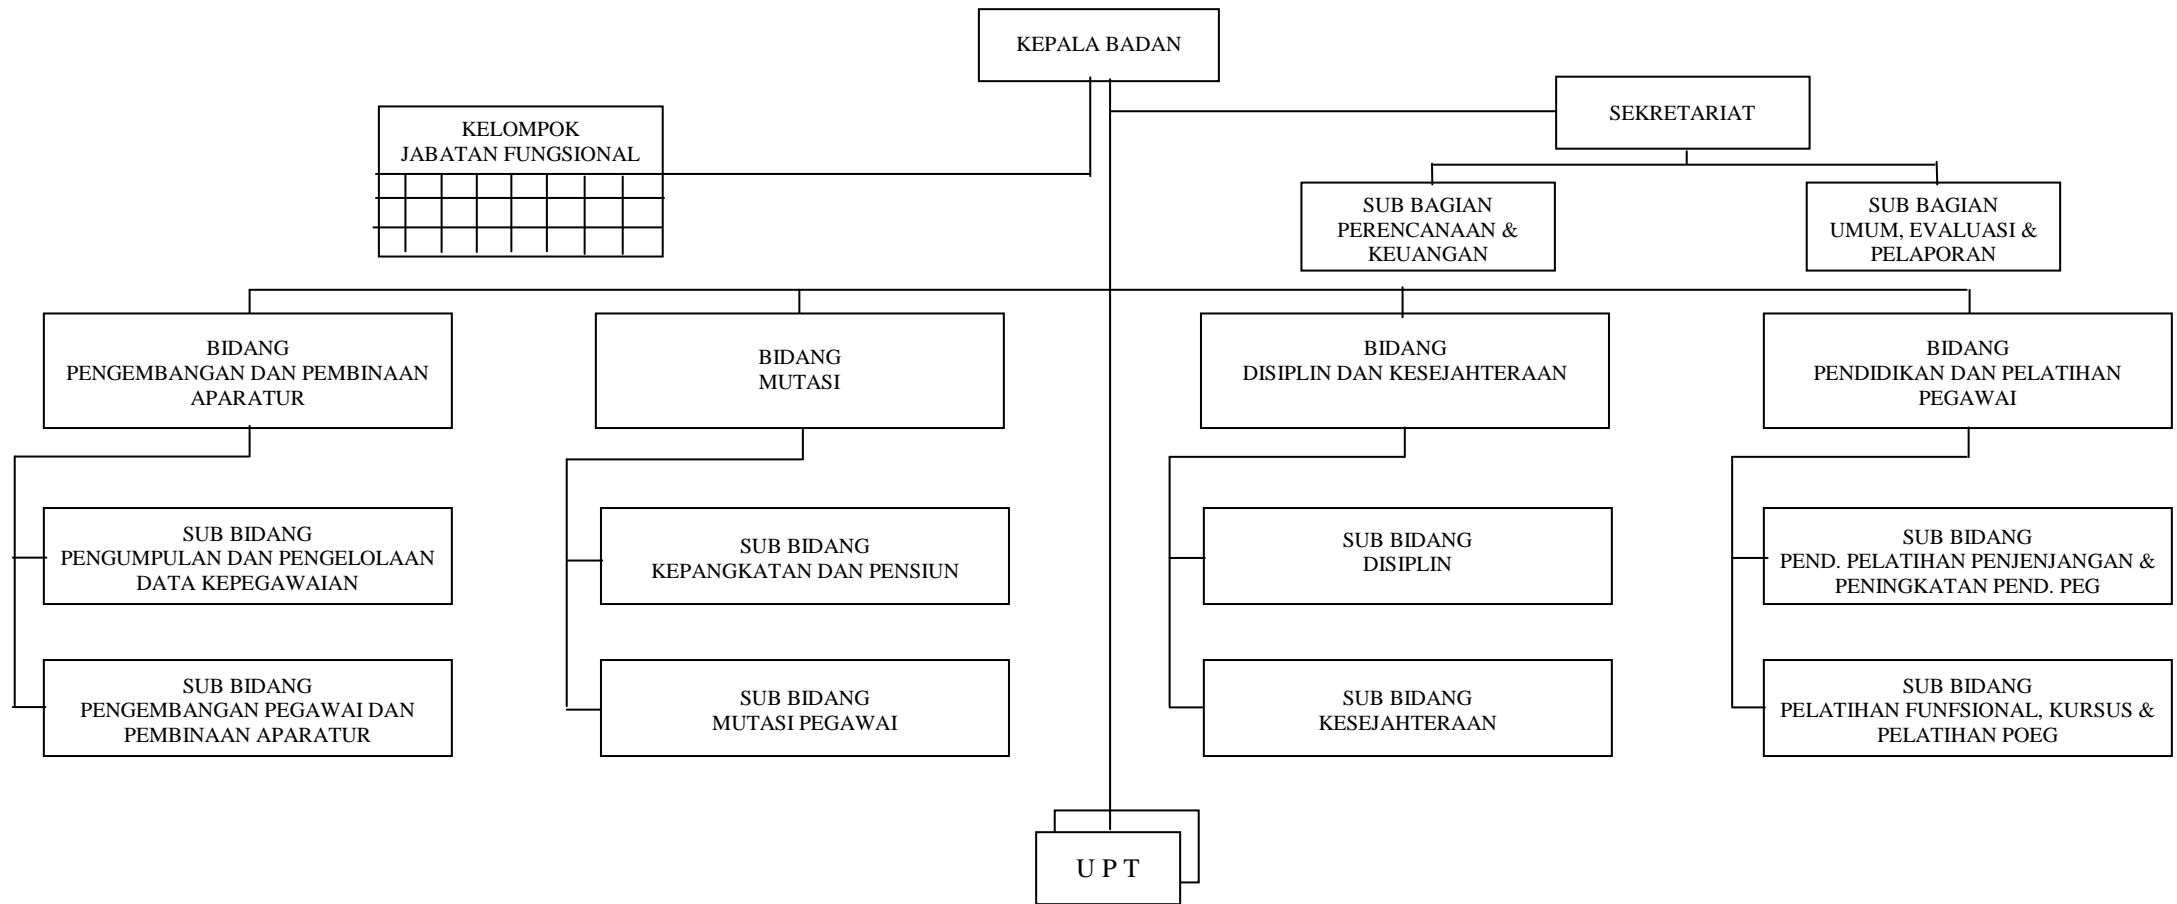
KEPALA BADAN

KELOMPOK JABATAN FUNGSIONAL

SEKRETARIAT

SUB BAGIAN PERENCANAAN & KEUANGAN

SUB BAGIAN UMUM, EVALUASI & PELAPORAN

BIDANG PENGEMBANGAN DAN PEMBINAAN APARATUR

SUB BIDANG PENGUMPULAN DAN PENGELOLAAN DATA KEPEGAWAIAN

SUB BIDANG PENGEMBANGAN PEGAWAI DAN PEMBINAAN APARATUR

BIDANG MUTASI

SUB BIDANG KEPANGKATAN DAN PENSIUN

SUB BIDANG MUTASI PEGAWAI

BIDANG DISIPLIN DAN KESEJAHTERAAN

SUB BIDANG DISIPLIN

SUB BIDANG KESEJAHTERAAN

BIDANG PENDIDIKAN DAN PELATIHAN PEGAWAI

SUB BIDANG PEND. PELATIHAN PENJENJANGAN & PENINGKATAN PEND. PEG

SUB BIDANG PELATIHAN FUNFSIONAL, KURSUS & PELATIHAN POEG

U P T